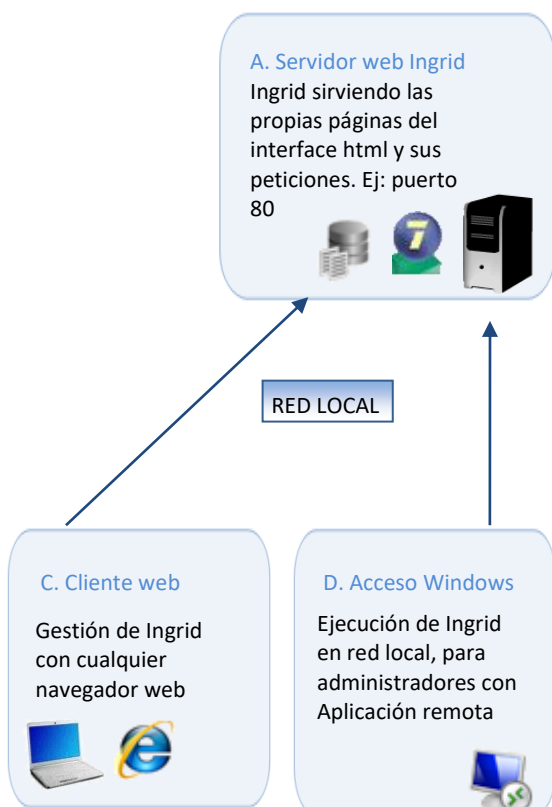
A. Servidor web Ingrid

Ingrid sirviendo las propias páginas del interface html y sus peticiones. Ej: puerto 80

RED LOCAL

C. Cliente web

Gestión de Ingrid con cualquier navegador web

D. Acceso Windows

Ejecución de Ingrid en red local, para administradores con Aplicación remota